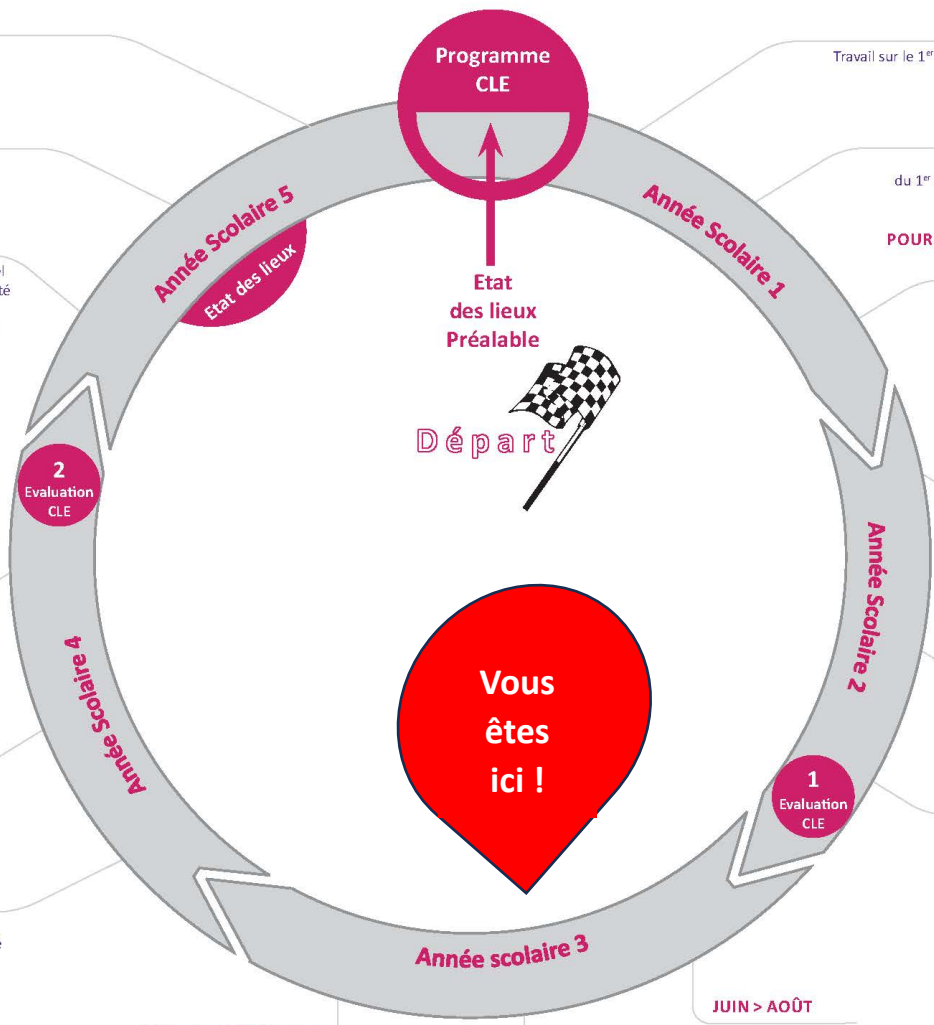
Programme CLE

Travail sur le 1$^{er}$

du 1$^{er}$

POUR

Année Scolaire 1

Etat des lieux Préalable

Départ

Année Scolaire 2

1 Evaluation CLE

Vous êtes ici !

Année scolaire 3

JUIN > AOÛT

Année Scolaire 4

2 Evaluation CLE

Année Scolaire 5

Etat des lieux